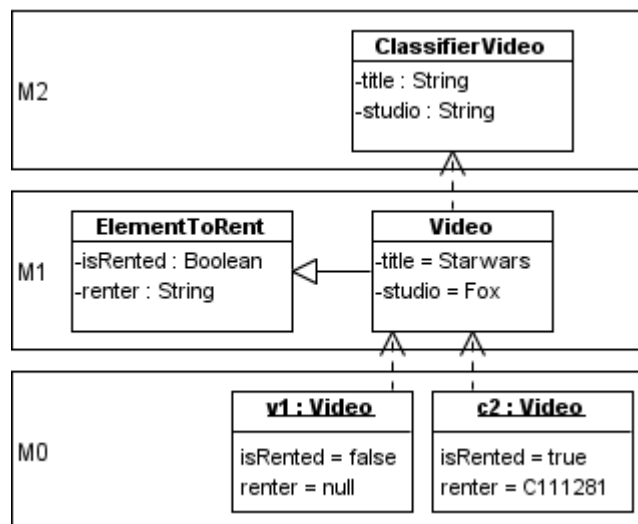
M2

ClassifierVideo
-title : String
-studio : String

M1

ElementToRent
-isRented : Boolean
-renter : String

Video
-title = Starwars
-studio = Fox

M0

v1 : Video
isRented = false
renter = null

c2 : Video
isRented = true
renter = C111281